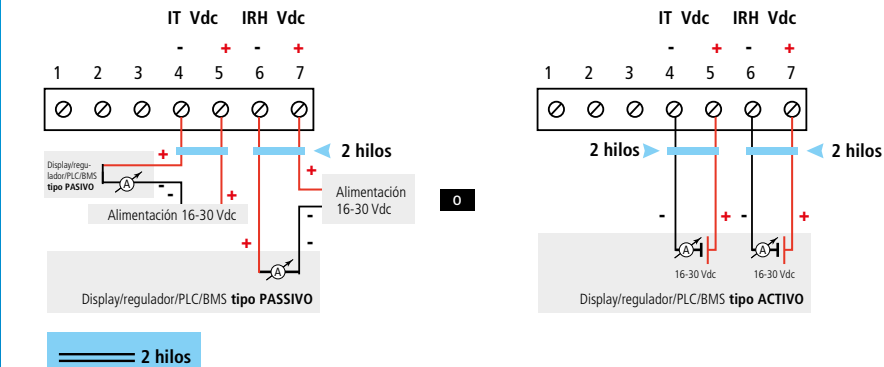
IT Vdc IRH Vdc
- + - +
1 2 3 4 5 6 7

2 hilos

Display/regulador/PLC/BMS tipo PASIVO
+
-
A
Alimentación 16-30 Vdc
+
+
Alimentación 16-30 Vdc
-
+
-
A
Display/regulador/PLC/BMS tipo PASSIVO

o

IT Vdc IRH Vdc
- + - +
1 2 3 4 5 6 7

2 hilos
2 hilos
-
+
-
+
A
16-30 Vdc
A
16-30 Vdc
Display/regulador/PLC/BMS tipo ACTIVO

2 hilos